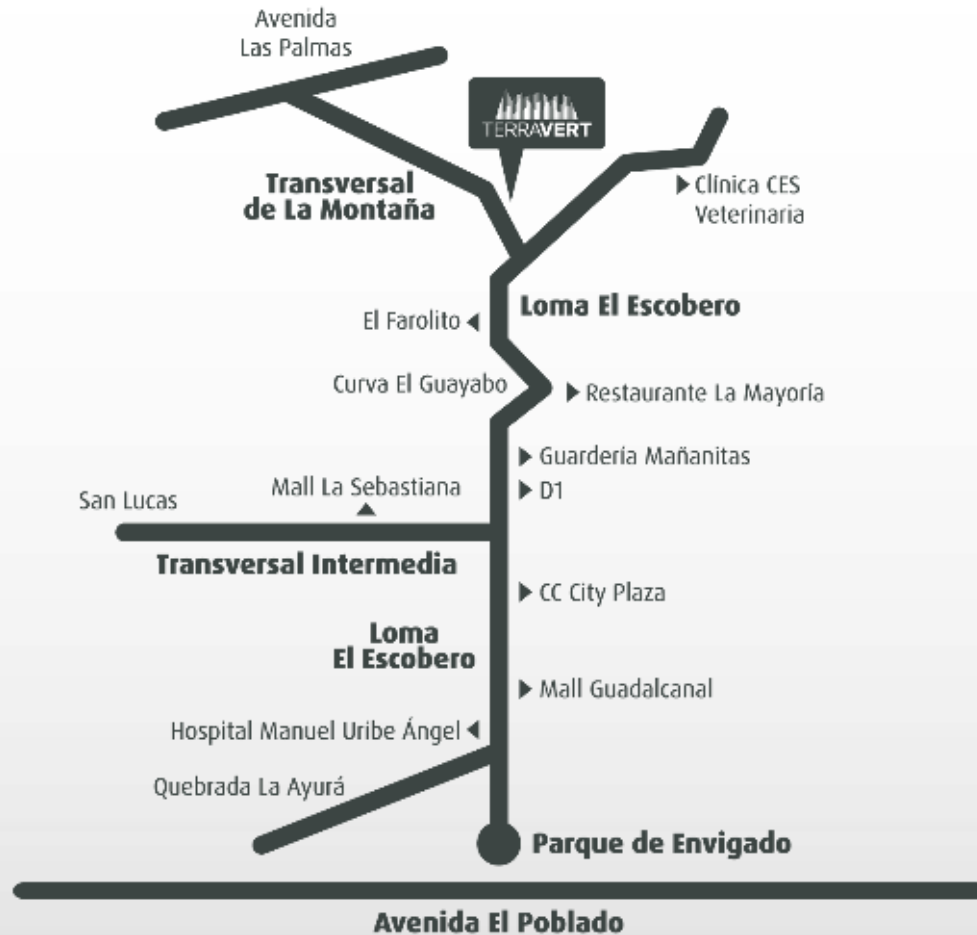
Avenida
Las Palmas

TERRAVERT

Transversal
de La Montaña

Clínica CES
Veterinaria

Loma El Escobero

El Farolito

Curva El Guayabo

Restaurante La Mayoría

Guardería Mañanitas

D1

San Lucas

Mall La Sebastiana

Transversal Intermedia

CC City Plaza

Loma
El Escobero

Mall Guadalcanal

Hospital Manuel Uribe Ángel

Quebrada La Ayurá

Parque de Envigado

Avenida El Poblado